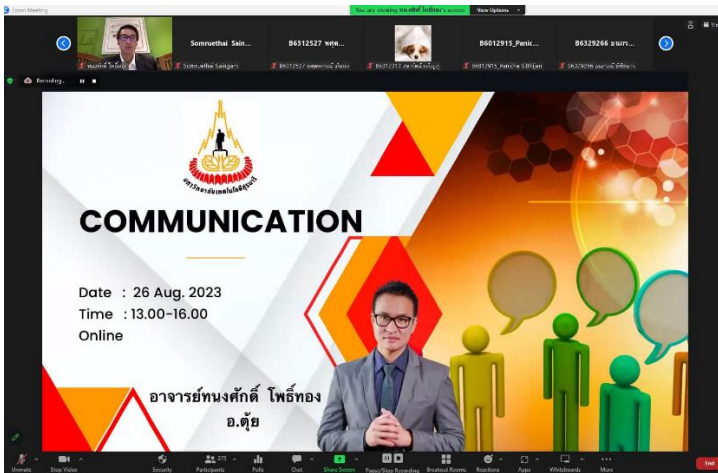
Zoom Meeting

You are viewing หนงศักดิ์ โพธิ์ทอง's screen View Options

Somruethai Sain... B6312527 พฤต... B6012915_Panic... B6329266 ธนภร...

หนงศักดิ์ โพธิ์ทอง Somruethai Saingam B6312527 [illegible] B6312312 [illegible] B6012915_Panicha S.Bhijan B6329266 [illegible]

Recording...

มหาวิทยาลัยเทคโนโลยีสุรนารี

COMMUNICATION

Date : 26 Aug. 2023
Time : 13.00-16.00
Online

อาจารย์หนงศักดิ์ โพธิ์ทอง
อ.ตุ้ย

Unmute Stop Video Security Participants 275 Polls Chat Share Screen Pause/Stop Recording Breakout Rooms Reactions Apps Whiteboards More End